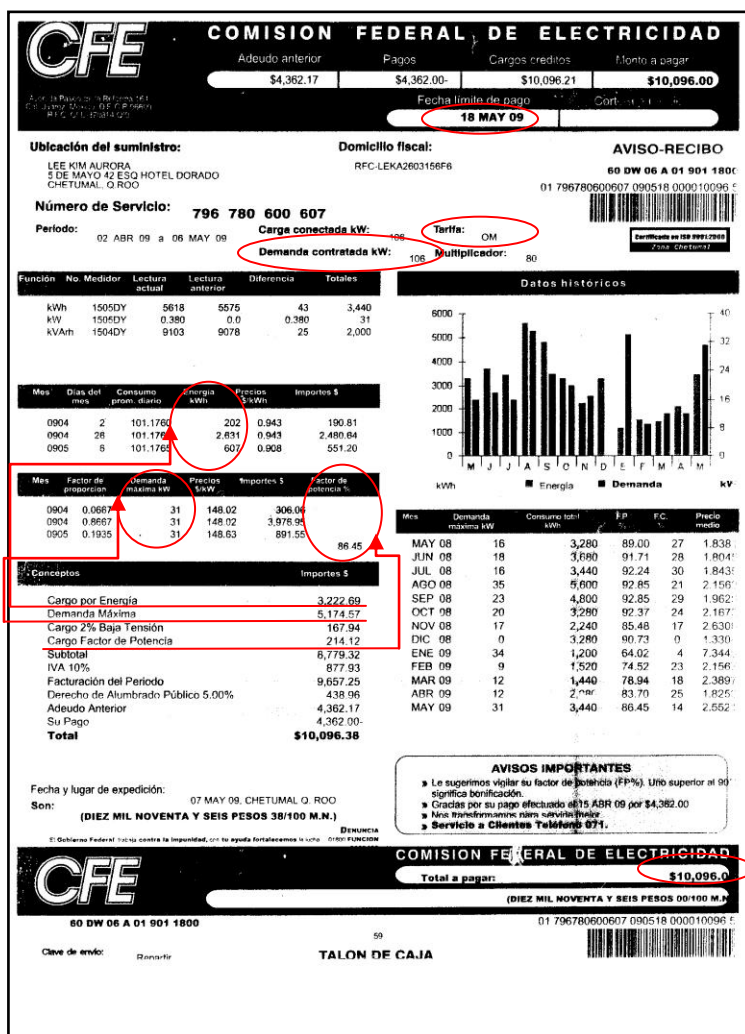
CFE

COMISION FEDERAL DE ELECTRICIDAD

| Adeudo anterior | Pagos | Cargos creditos | Monto a pagar |
|---|---|---|---|
| $4,362.17 | $4,362.00- | $10,096.21 | $10,096.00 |

Av. de la Paseo de la Reforma 164 Col. Juarez, Mexico D.F. C.P. 06600 R.F.C. CFE 370814 QI0

Fecha limite de pago
18 MAY 09
Corte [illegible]

Ubicación del suministro:
LEE KIM AURORA
5 DE MAYO 42 ESQ HOTEL DORADO
CHETUMAL, Q.ROO

Domicilio fiscal:
RFC-LEKA2603156F6

AVISO-RECIBO
60 DW 06 A 01 901 1800
01 796780600607 090518 000010096 5

Número de Servicio: 796 780 600 607

Periodo: 02 ABR 09 a 06 MAY 09
Carga conectada kW: 106
Demanda contratada kW: 106
Tarifa: OM
Multiplicador: 80

Certificado en ISO 9001:2000
Zona Chetumal

| Función | No. Medidor | Lectura actual | Lectura anterior | Diferencia | Totales |
|---|---|---|---|---|---|
| kWh | 1505DY | 5618 | 5575 | 43 | 3,440 |
| kW | 1505DY | 0.380 | 0.0 | 0.380 | 31 |
| kVArh | 1504DY | 9103 | 9078 | 25 | 2,000 |

Datos históricos
6000 5000 4000 3000 2000 1000 0
40 32 24 16 8 0
M J J A S O N D E F M A M
kWh ■ Energía ■ Demanda kW

| Mes | Días del mes | Consumo prom. diario | Energía kWh | Precios $/kWh | Importes $ |
|---|---|---|---|---|---|
| 0904 | 2 | 101.1760 | 202 | 0.943 | 190.81 |
| 0904 | 26 | 101.1760 | 2,631 | 0.943 | 2,480.84 |
| 0905 | 6 | 101.1765 | 607 | 0.908 | 551.20 |

| Mes | Factor de proporcion | Demanda máxima kW | Precios $/kW | Importes $ | Factor de potencia % |
|---|---|---|---|---|---|
| 0904 | 0.0667 | 31 | 148.02 | 306.06 | |
| 0904 | 0.8667 | 31 | 148.02 | 3,976.95 | |
| 0905 | 0.1935 | 31 | 148.63 | 891.55 | 86.45 |

| Mes | Demanda máxima kW | Consumo total kWh | F.P. % | F.C. % | Precio medio |
|---|---|---|---|---|---|
| MAY 08 | 16 | 3,280 | 89.00 | 27 | 1.838 |
| JUN 08 | 18 | 3,680 | 91.71 | 28 | 1.804 |
| JUL 08 | 16 | 3,440 | 92.24 | 30 | 1.843 |
| AGO 08 | 35 | 5,600 | 92.85 | 21 | 2.156 |
| SEP 08 | 23 | 4,800 | 92.85 | 29 | 1.962 |
| OCT 08 | 20 | 3,280 | 92.37 | 24 | 2.167 |
| NOV 08 | 17 | 2,240 | 85.48 | 17 | 2.630 |
| DIC 08 | 0 | 3,280 | 90.73 | 0 | 1.330 |
| ENE 09 | 34 | 1,200 | 64.02 | 4 | 7.344 |
| FEB 09 | 9 | 1,520 | 74.52 | 23 | 2.156 |
| MAR 09 | 12 | 1,440 | 78.94 | 18 | 2.389 |
| ABR 09 | 12 | 2,000 | 83.70 | 25 | 1.825 |
| MAY 09 | 31 | 3,440 | 86.45 | 14 | 2.552 |

| Conceptos | Importes $ |
|---|---|
| Cargo por Energía | 3,222.69 |
| Demanda Máxima | 5,174.57 |
| Cargo 2% Baja Tensión | 167.94 |
| Cargo Factor de Potencia | 214.12 |
| Subtotal | 8,779.32 |
| IVA 10% | 877.93 |
| Facturación del Periodo | 9,657.25 |
| Derecho de Alumbrado Público 5.00% | 438.96 |
| Adeudo Anterior | 4,362.17 |
| Su Pago | 4,362.00- |
| Total | $10,096.38 |

Fecha y lugar de expedición: 07 MAY 09, CHETUMAL Q. ROO
Son: (DIEZ MIL NOVENTA Y SEIS PESOS 38/100 M.N.)

AVISOS IMPORTANTES
» Le sugerimos vigilar su factor de potencia (FP%). Uno superior al 90 significa bonificación.
» Gracias por su pago efectuado el 15 ABR 09 por $4,362.00
» Nos transformamos para servirle mejor.
» Servicio a Clientes Teléfono 071.

El Gobierno Federal trabaja contra la impunidad, con tu ayuda fortalecemos la lucha. DENUNCIA 01800 FUNCION

CFE
COMISION FEDERAL DE ELECTRICIDAD
Total a pagar: $10,096.0
(DIEZ MIL NOVENTA Y SEIS PESOS 00/100 M.N.)

60 DW 06 A 01 901 1800
01 796780600607 090518 000010096 5
59
Clave de envío: Repartir
TALON DE CAJA